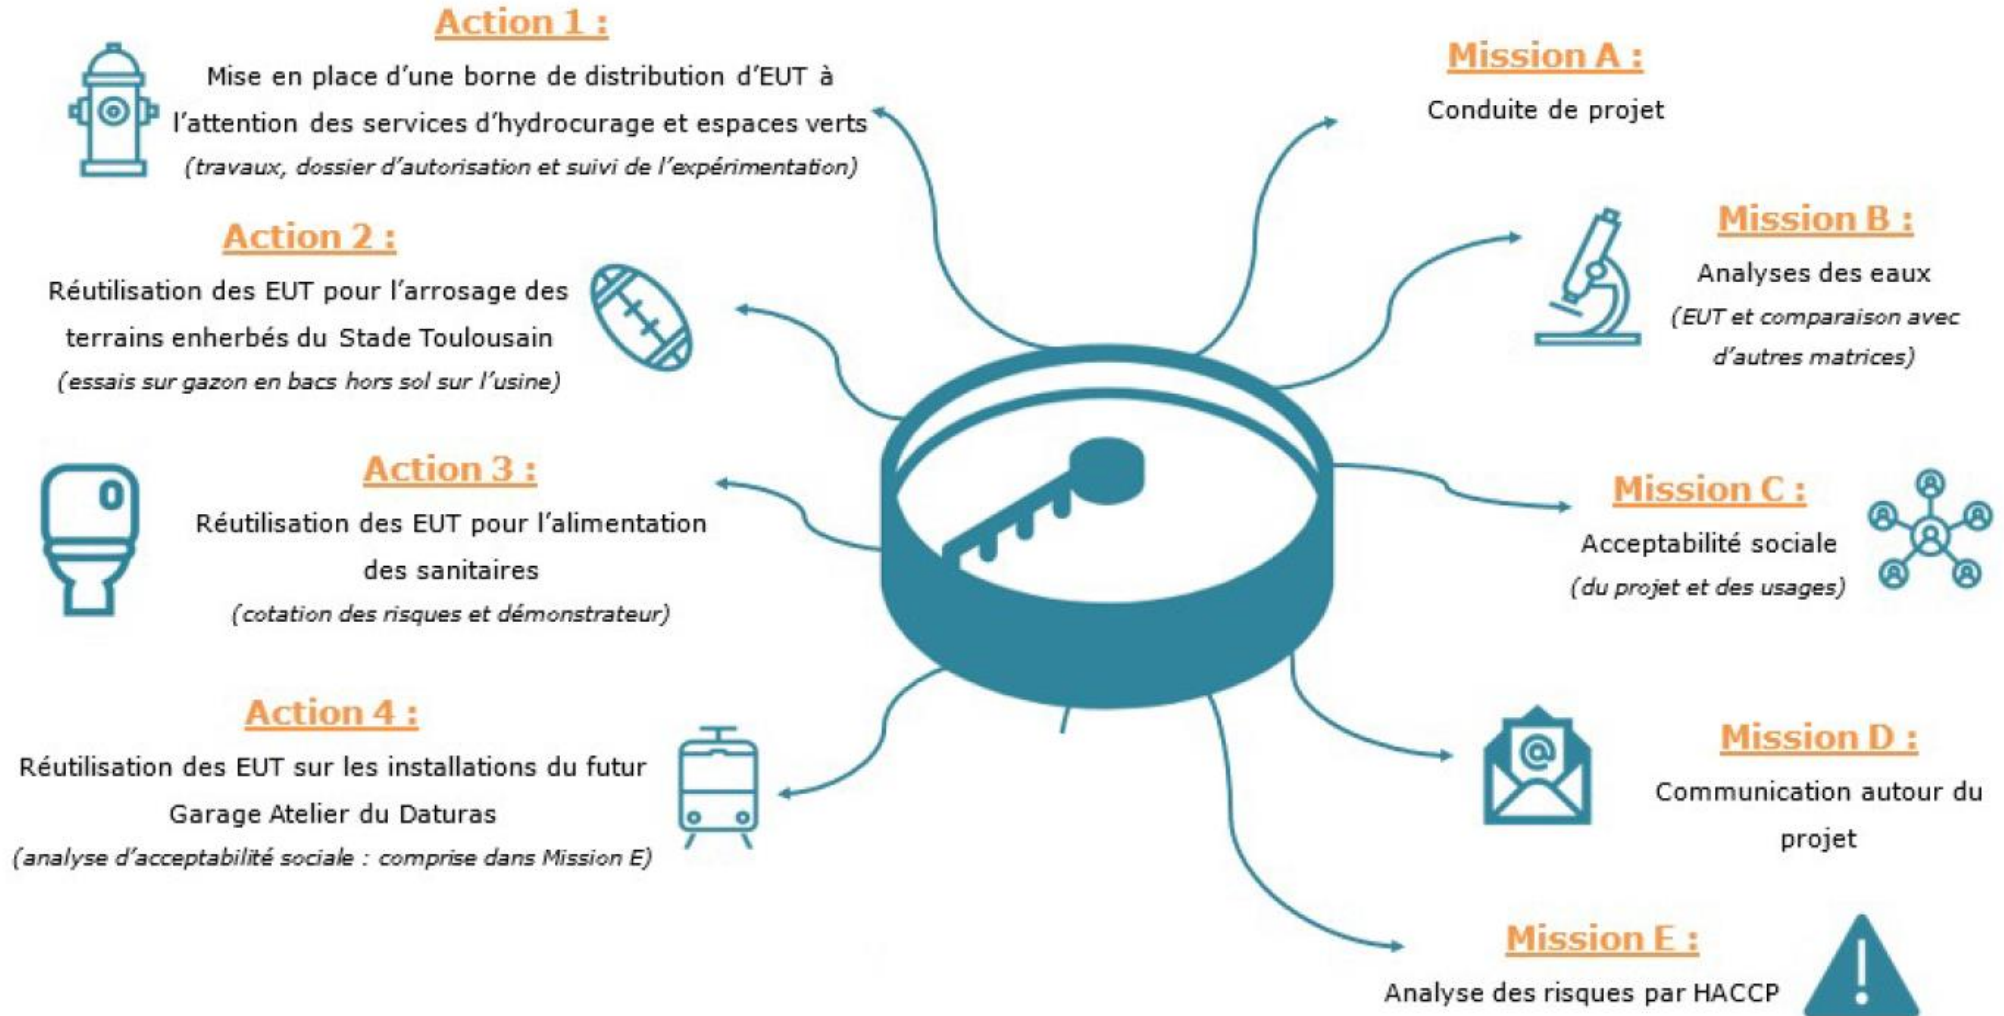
Action 1 :

Mise en place d'une borne de distribution d'EUT à l'attention des services d'hydrocurage et espaces verts (travaux, dossier d'autorisation et suivi de l'expérimentation)

Action 2 :

Réutilisation des EUT pour l'arrosage des terrains enherbés du Stade Toulousain (essais sur gazon en bacs hors sol sur l'usine)

Action 3 :

Réutilisation des EUT pour l'alimentation des sanitaires (cotation des risques et démonstrateur)

Action 4 :

Réutilisation des EUT sur les installations du futur Garage Atelier du Daturas (analyse d'acceptabilité sociale : comprise dans Mission E)

Mission A :

Conduite de projet

Mission B :

Analyses des eaux (EUT et comparaison avec d'autres matrices)

Mission C :

Acceptabilité sociale (du projet et des usages)

Mission D :

Communication autour du projet

Mission E :

Analyse des risques par HACCP